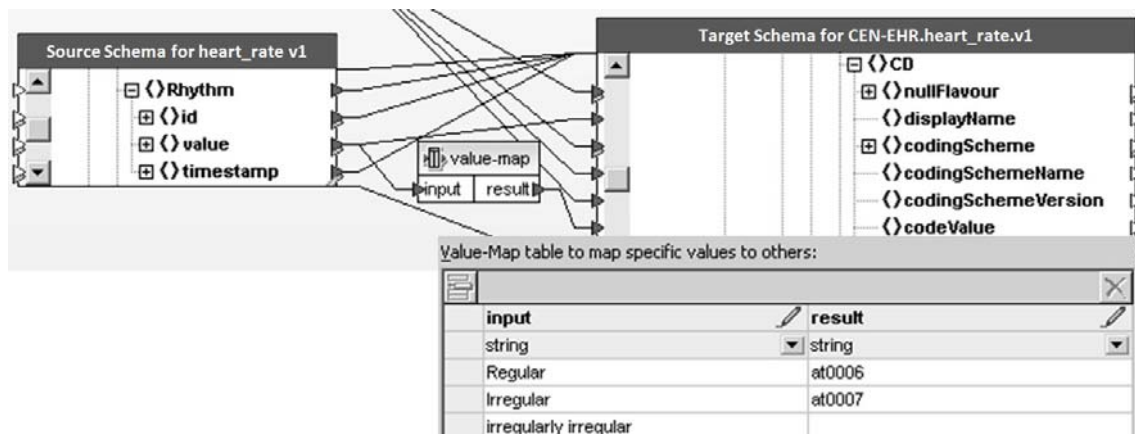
Source Schema for heart_rate v1

⊟ ⟨⟩ Rhythm
⊞ ⟨⟩ id
⊞ ⟨⟩ value
⊞ ⟨⟩ timestamp

value-map
input result

Target Schema for CEN-EHR.heart_rate.v1

⊟ ⟨⟩ CD
⊞ ⟨⟩ nullFlavour
⟨⟩ displayName
⊞ ⟨⟩ codingScheme
⟨⟩ codingSchemeName
⟨⟩ codingSchemeVersion
⟨⟩ codeValue

Value-Map table to map specific values to others:

| input | result |
|---|---|
| string | string |
| Regular | at0006 |
| Irregular | at0007 |
| irregularly irregular | |